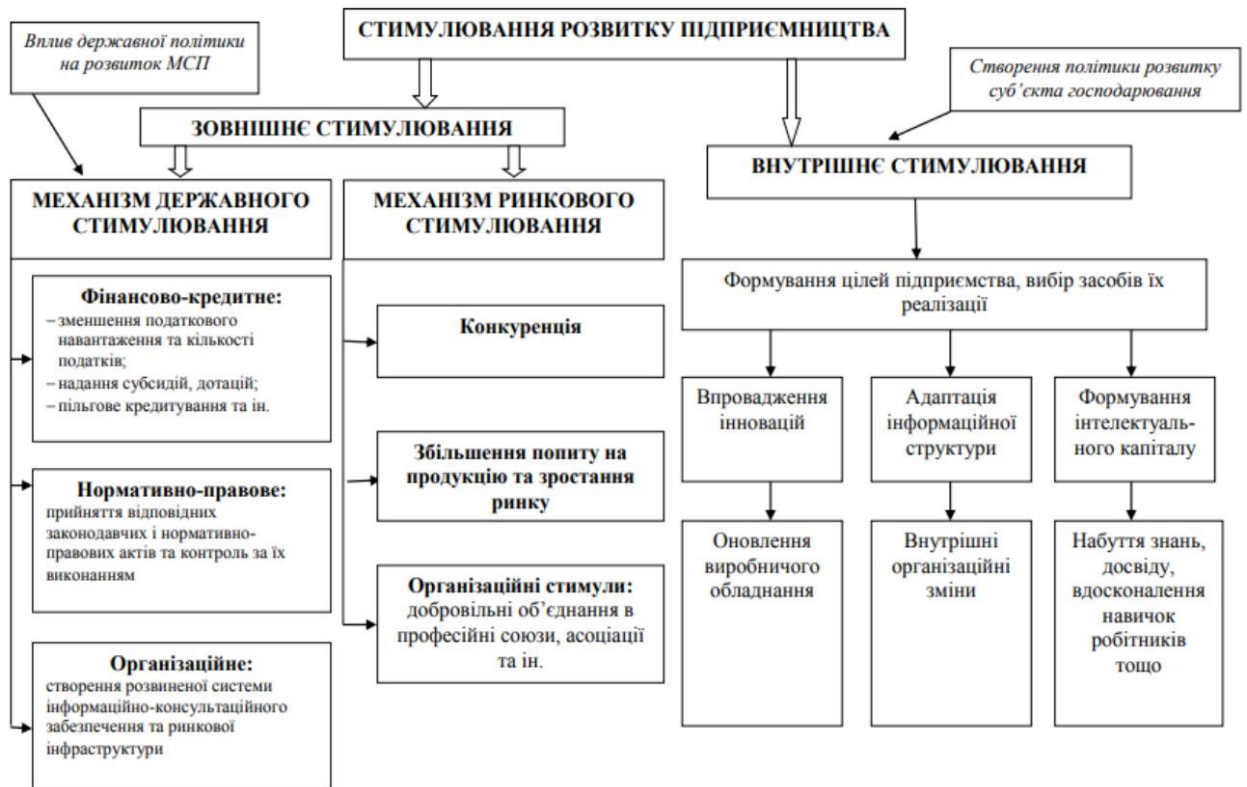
Вплив державної політики на розвиток МСП

СТИМУЛЮВАННЯ РОЗВИТКУ ПІДПРИЄМНИЦТВА

Створення політики розвитку суб'єкта господарювання

ЗОВНІШНЄ СТИМУЛЮВАННЯ

ВНУТРІШНЄ СТИМУЛЮВАННЯ

МЕХАНІЗМ ДЕРЖАВНОГО СТИМУЛЮВАННЯ

Фінансово-кредитне:
– зменшення податкового навантаження та кількості податків;
– надання субсидій, дотацій;
– пільгове кредитування та ін.

Нормативно-правове:
прийняття відповідних законодавчих і нормативно-правових актів та контроль за їх виконанням

Організаційне:
створення розвиненої системи інформаційно-консультаційного забезпечення та ринкової інфраструктури

МЕХАНІЗМ РИНКОВОГО СТИМУЛЮВАННЯ

Конкуренція

Збільшення попиту на продукцію та зростання ринку

Організаційні стимули:
добровільні об'єднання в професійні союзи, асоціації та ін.

Формування цілей підприємства, вибір засобів їх реалізації

Впровадження інновацій

Адаптація інформаційної структури

Формування інтелектуального капіталу

Оновлення виробничого обладнання

Внутрішні організаційні зміни

Набуття знань, досвіду, вдосконалення навичок робітників тощо